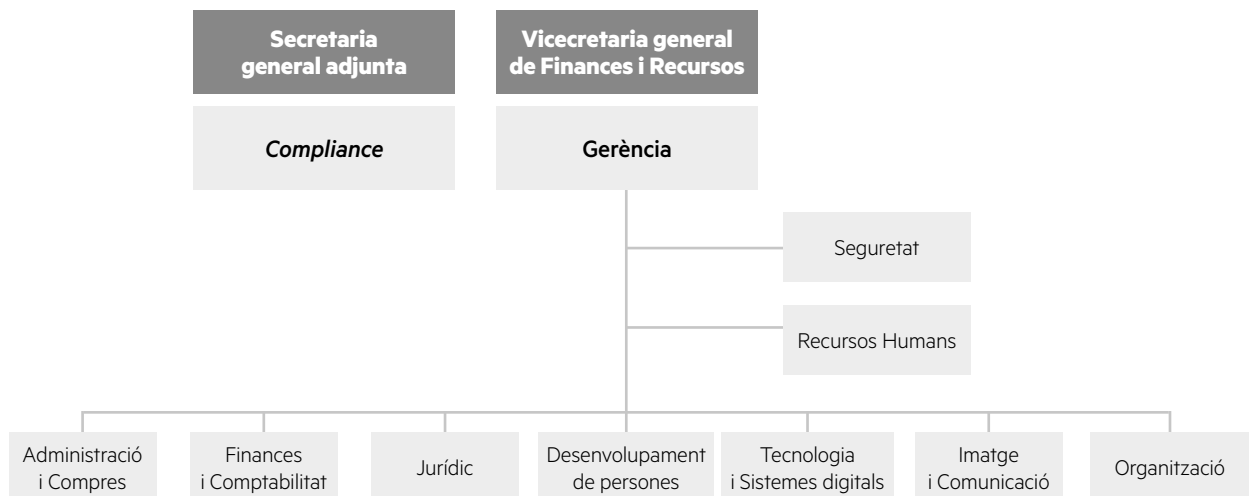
Secretaria general adjunta

Vicecretaria general de Finances i Recursos

*Compliance*

Gerència

Seguretat

Recursos Humans

Administració i Compres

Finances i Comptabilitat

Jurídic

Desenvolupament de persones

Tecnologia i Sistemes digitals

Imatge i Comunicació

Organització